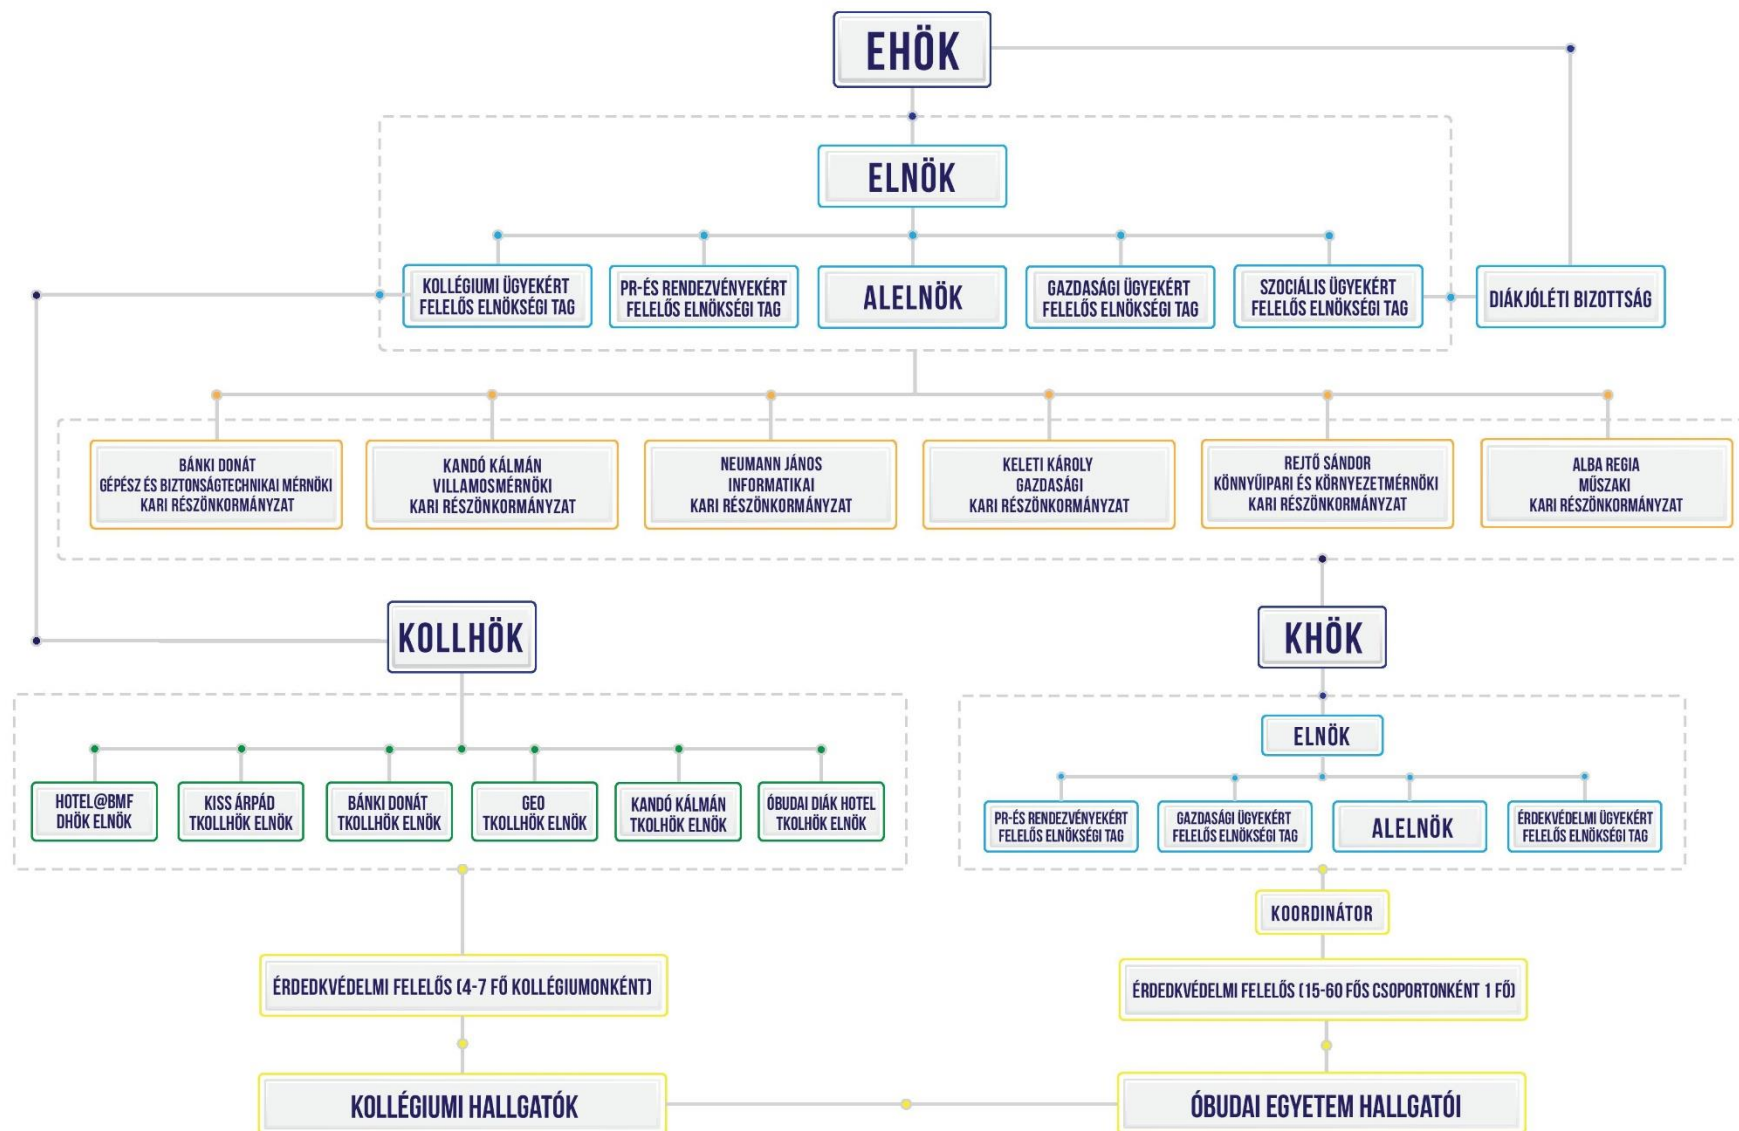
EHÖK

ELNÖK

KOLLÉGIUMI ÜGYEKÉRT FELELŐS ELNÖKSÉGI TAG

PR-ÉS RENDEZVÉNYEKÉRT FELELŐS ELNÖKSÉGI TAG

ALELNÖK

GAZDASÁGI ÜGYEKÉRT FELELŐS ELNÖKSÉGI TAG

SZOCIÁLIS ÜGYEKÉRT FELELŐS ELNÖKSÉGI TAG

DIÁKJÓLÉTI BIZOTTSÁG

BÁNKI DONÁT GÉPÉSZ ÉS BIZTONSÁGTECHNIKAI MÉRNÖKI KARI RÉSZÖNKORMÁNYZAT

KANDÓ KÁLMÁN VILLAMOSMÉRNÖKI KARI RÉSZÖNKORMÁNYZAT

NEUMANN JÁNOS INFORMATIKAI KARI RÉSZÖNKORMÁNYZAT

KELETI KÁROLY GAZDASÁGI KARI RÉSZÖNKORMÁNYZAT

REJTŐ SÁNDOR KÖNNYŰIPARI ÉS KÖRNYEZETMÉRNÖKI KARI RÉSZÖNKORMÁNYZAT

ALBA REGIA MŰSZAKI KARI RÉSZÖNKORMÁNYZAT

KOLLHÖK

HOTEL@BMF DHÖK ELNÖK

KISS ÁRPÁD TKOLLHÖK ELNÖK

BÁNKI DONÁT TKOLLHÖK ELNÖK

GEO TKOLLHÖK ELNÖK

KANDÓ KÁLMÁN TKOLHÖK ELNÖK

ÓBUDAI DIÁK HOTEL TKOLHÖK ELNÖK

ÉRDEKVÉDELMI FELELŐS (4-7 FŐ KOLLÉGIUMONKÉNT)

KOLLÉGIUMI HALLGATÓK

KHÖK

ELNÖK

PR-ÉS RENDEZVÉNYEKÉRT FELELŐS ELNÖKSÉGI TAG

GAZDASÁGI ÜGYEKÉRT FELELŐS ELNÖKSÉGI TAG

ALELNÖK

ÉRDEKVÉDELMI ÜGYEKÉRT FELELŐS ELNÖKSÉGI TAG

KOORDINÁTOR

ÉRDEKVÉDELMI FELELŐS (15-60 FŐS CSOPORTONKÉNT 1 FŐ)

ÓBUDAI EGYETEM HALLGATÓI